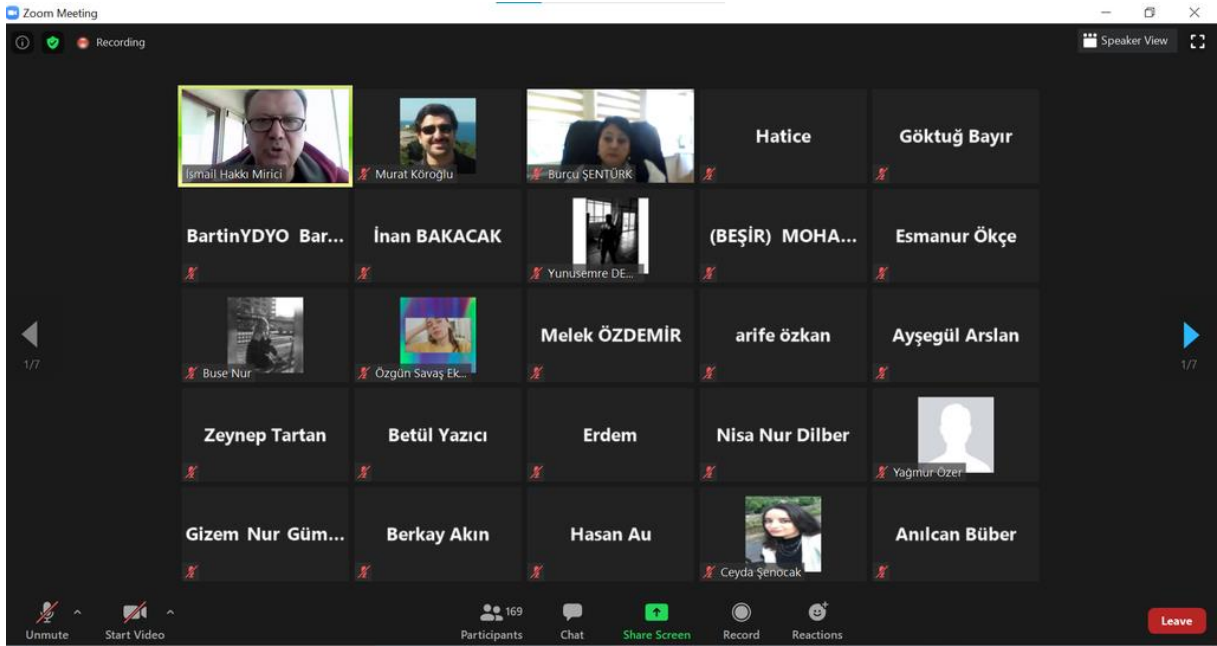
Zoom Meeting

Recording

Speaker View

İsmail Hakkı Mirici

Murat Köroğlu

Burcu ŞENTÜRK

Hatice

Göktuğ Bayır

BartinYDYO Bar...

İnan BAKACAK

Yunusemre DE...

(BEŞİR) MOHA...

Esmanur Ökçe

1/7

Buse Nur

Özgün Savaş Ek...

Melek ÖZDEMİR

arife özkan

Ayşegül Arslan

1/7

Zeynep Tartan

Betül Yazıcı

Erdem

Nisa Nur Dilber

Yağmur Özer

Gizem Nur Güm...

Berkay Akın

Hasan Au

Ceyda Şenocak

Anılcan Büber

Unmute

Start Video

169

Participants

Chat

Share Screen

Record

Reactions

Leave